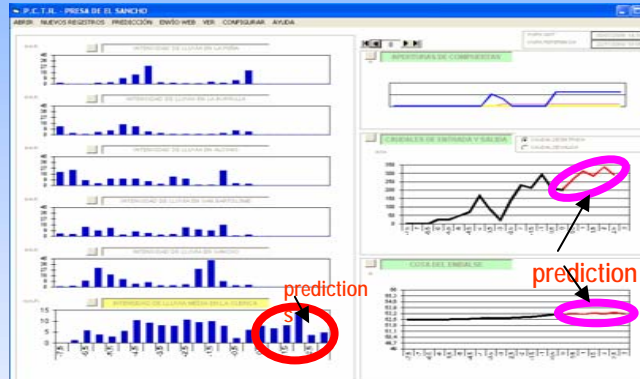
P.C.T.R. - PRESA DE EL SANCHO

ABRIR NUEVOS REGISTROS PREDICCION ENVÍO WEB VER CONFIGURAR AYUDA

INTENSIDAD DE LLUVIA EN LA PEÑA

INTENSIDAD DE LLUVIA EN LA ZARZUELA

INTENSIDAD DE LLUVIA EN ALOSNO

INTENSIDAD DE LLUVIA EN SAN BARTOLOME

INTENSIDAD DE LLUVIA EN SANCHO

INTENSIDAD DE LLUVIA MEDIA EN LA CUENCA

APERTURAS DE COMPUERTAS

CAUDALES DE ENTRADA Y SALIDA

COTA DEL EMBALSE

predictions

prediction